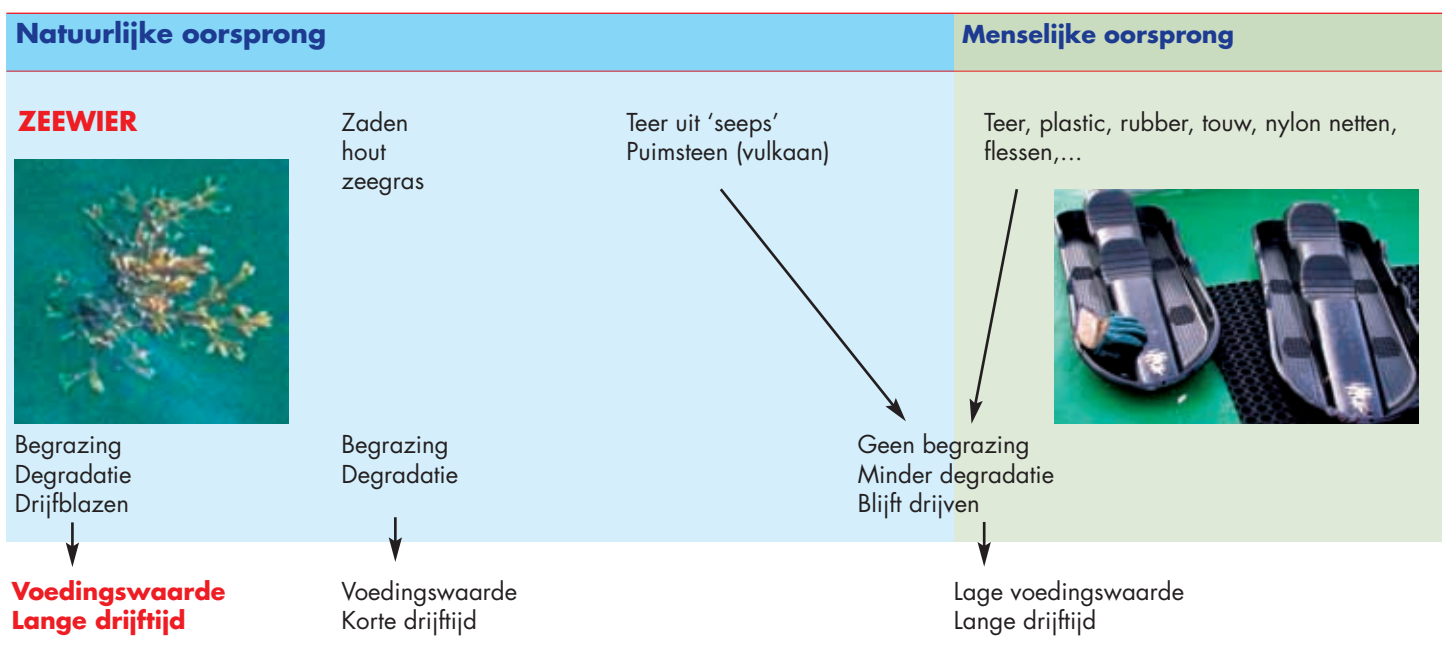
Natuurlijke oorsprong

Menselijke oorsprong

ZEEWIER

Zaden
hout
zeegras

Teer uit 'seeps'
Puimsteen (vulkaan)

Teer, plastic, rubber, touw, nylon netten, flessen,...

Begrazing
Degradatie
Drijfblazen

Begrazing
Degradatie

Geen begrazing
Minder degradatie
Blijft drijven

Voedingswaarde
Lange drijftijd

Voedingswaarde
Korte drijftijd

Lage voedingswaarde
Lange drijftijd